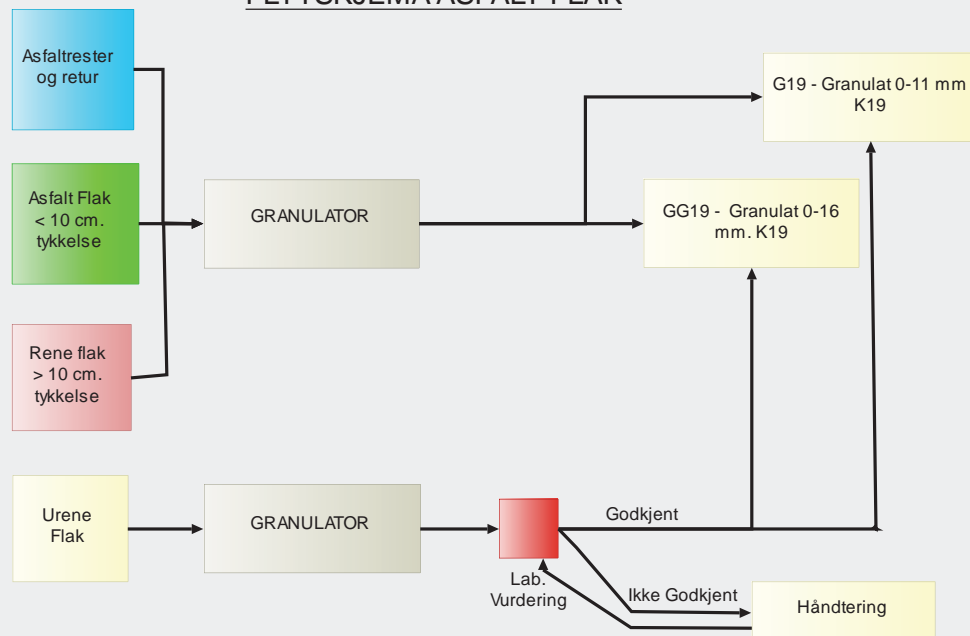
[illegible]

Asfaltrester og retur

Asfalt Flak < 10 cm. tykkelse

Rene flak > 10 cm. tykkelse

GRANULATOR

G19 - Granulat 0-11 mm K19

GG19 - Granulat 0-16 mm. K19

Urene Flak

GRANULATOR

Godkjent

Lab. Vurdering

Ikke Godkjent

Håndtering